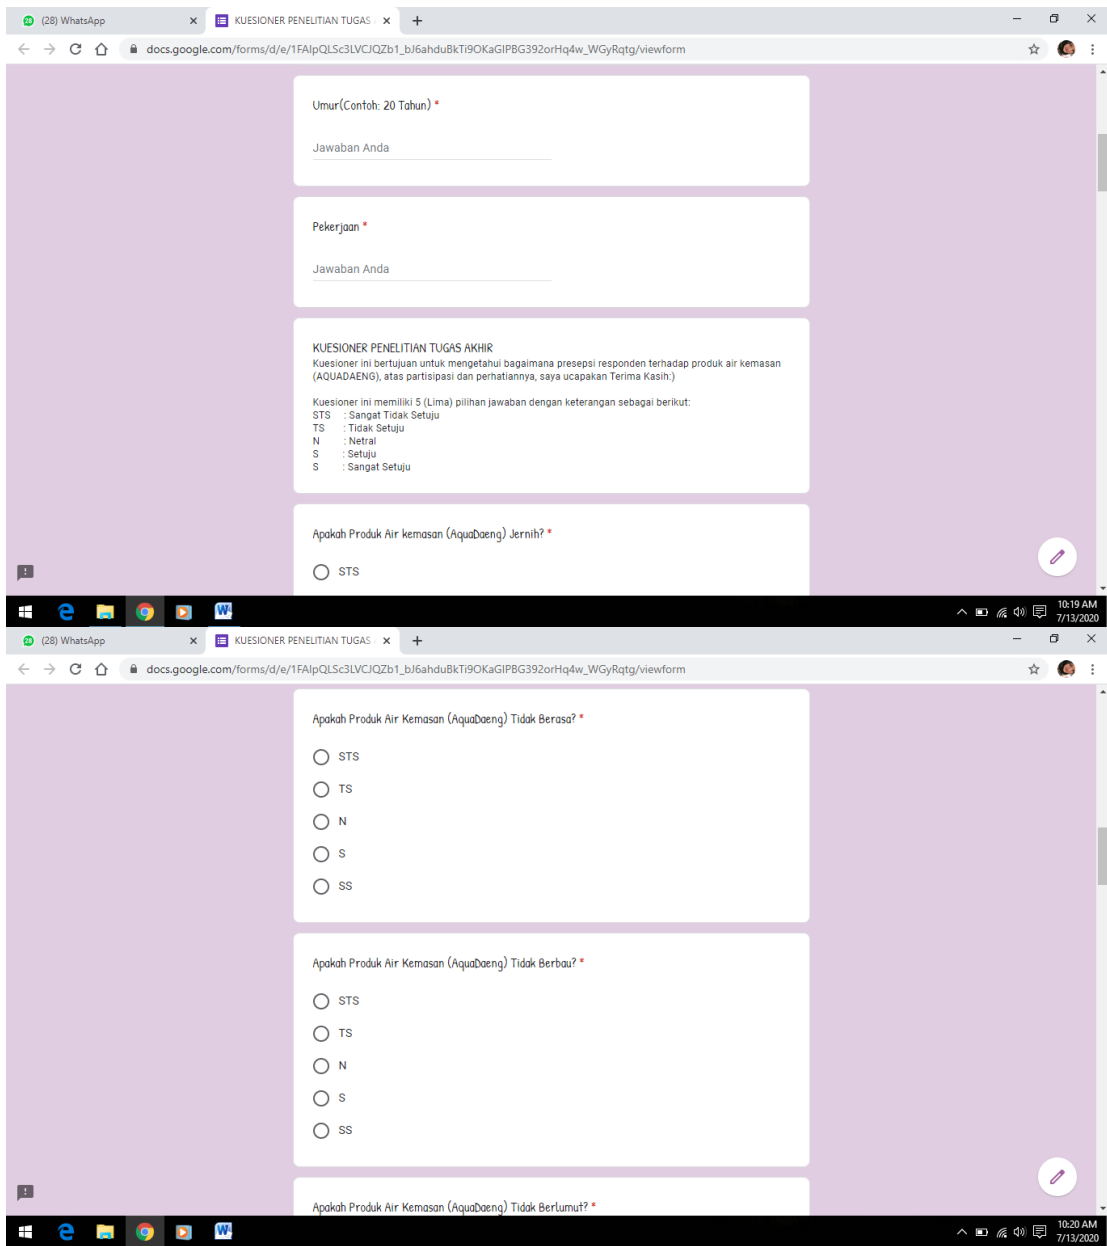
(28) WhatsApp
KUESIONER PENELITIAN TUGAS
docs.google.com/forms/d/e/1FAIpQLSc3LVCJQZb1_bJ6ahduBkTi9OKaGIPBG392orHq4w_WGyRqtg/viewform

Umur(Contoh: 20 Tahun) *

Jawaban Anda

Pekerjaan *

Jawaban Anda

KUESIONER PENELITIAN TUGAS AKHIR
Kuesioner ini bertujuan untuk mengetahui bagaimana presepsi responden terhadap produk air kemasan (AQUADAENG), atas partisipasi dan perhatiannya, saya ucapakan Terima Kasih:)

Kuesioner ini memiliki 5 (Lima) pilihan jawaban dengan keterangan sebagai berikut:
STS : Sangat Tidak Setuju
TS : Tidak Setuju
N : Netral
S : Setuju
S : Sangat Setuju

Apakah Produk Air kemasan (AquaDaeng) Jernih? *

STS

10:19 AM
7/13/2020

(28) WhatsApp
KUESIONER PENELITIAN TUGAS
docs.google.com/forms/d/e/1FAIpQLSc3LVCJQZb1_bJ6ahduBkTi9OKaGIPBG392orHq4w_WGyRqtg/viewform

Apakah Produk Air Kemasan (AquaDaeng) Tidak Berasa? *

STS
TS
N
S
SS

Apakah Produk Air Kemasan (AquaDaeng) Tidak Berbau? *

STS
TS
N
S
SS

Apakah Produk Air Kemasan (AquaDaeng) Tidak Berlumut? *

10:20 AM
7/13/2020